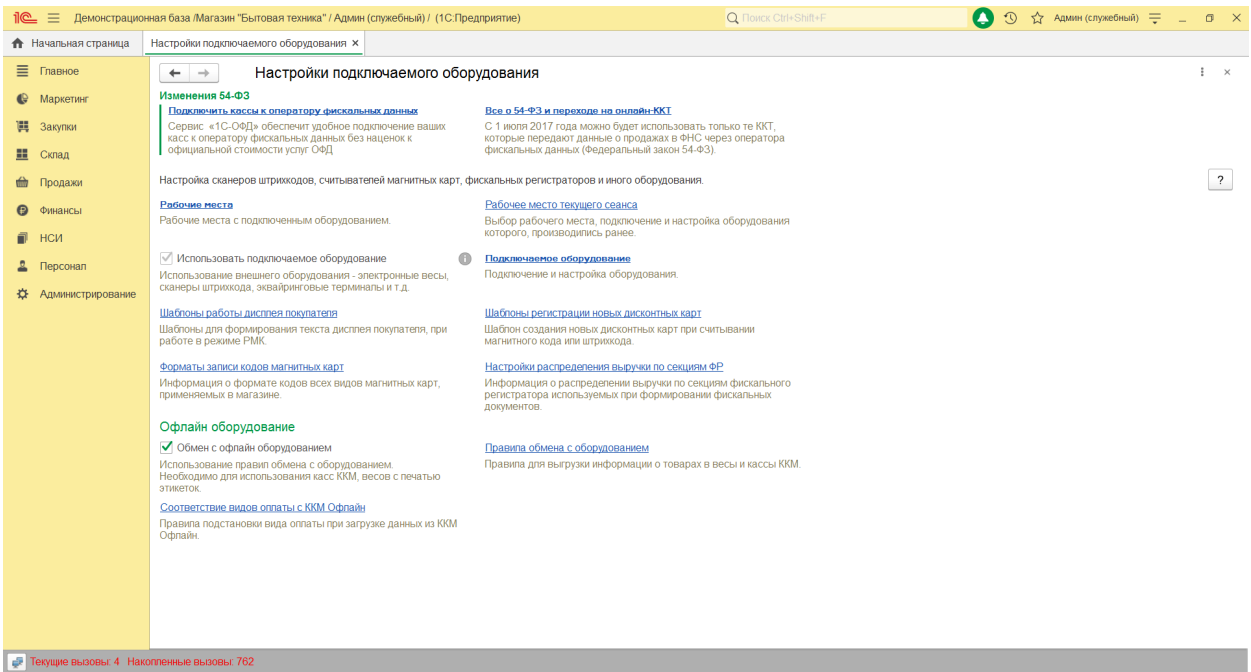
1С Демонстрационная база /Магазин "Бытовая техника" / Админ (служебный) / (1С:Предприятие)
Поиск Ctrl+Shift+F
Админ (служебный)

Начальная страница
Настройки подключаемого оборудования ×

Главное
Маркетинг
Закупки
Склад
Продажи
Финансы
НСИ
Персонал
Администрирование

Настройки подключаемого оборудования

Изменения 54-ФЗ

Подключить кассы к оператору фискальных данных
Сервис «1С-ОФД» обеспечит удобное подключение ваших касс к оператору фискальных данных без наценок к официальной стоимости услуг ОФД

Все о 54-ФЗ и переходе на онлайн-ККТ
С 1 июля 2017 года можно будет использовать только те ККТ, которые передают данные о продажах в ФНС через оператора фискальных данных (Федеральный закон 54-ФЗ).

Настройка сканеров штрихкодов, считывателей магнитных карт, фискальных регистраторов и иного оборудования.

?

Рабочие места
Рабочие места с подключенным оборудованием.

Рабочее место текущего сеанса
Выбор рабочего места, подключение и настройка оборудования которого, производились ранее.

Использовать подключаемое оборудование
Использование внешнего оборудования - электронные весы, сканеры штрихкода, эквайринговые терминалы и т.д.

Подключаемое оборудование
Подключение и настройка оборудования.

Шаблоны работы дисплея покупателя
Шаблоны для формирования текста дисплея покупателя, при работе в режиме РМК.

Шаблоны регистрации новых дисконтных карт
Шаблон создания новых дисконтных карт при считывании магнитного кода или штрихкода.

Форматы записи кодов магнитных карт
Информация о формате кодов всех видов магнитных карт, применяемых в магазине.

Настройки распределения выручки по секциям ФР
Информация о распределении выручки по секциям фискального регистратора используемых при формировании фискальных документов.

Офлайн оборудование

Обмен с офлайн оборудованием
Использование правил обмена с оборудованием. Необходимо для использования касс ККМ, весов с печатью этикеток.

Правила обмена с оборудованием
Правила для выгрузки информации о товарах в весы и кассы ККМ.

Соответствие видов оплаты с ККМ Офлайн
Правила подстановки вида оплаты при загрузке данных из ККМ Офлайн.

Текущие вызовы: 4 Накопленные вызовы: 762